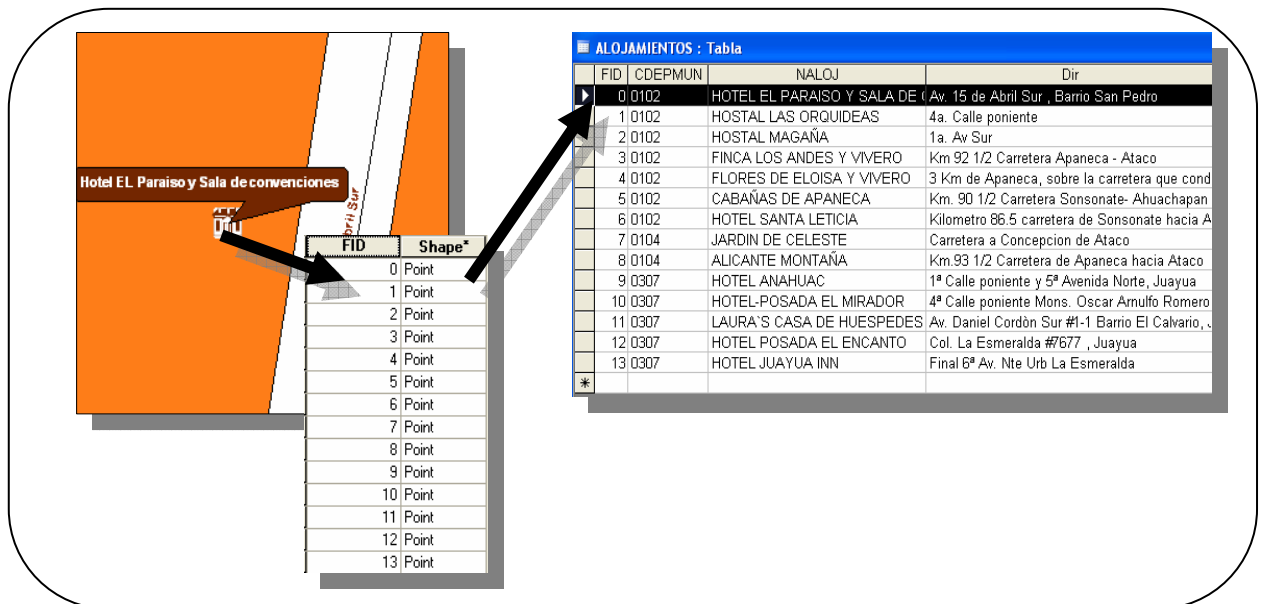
Hotel EL Paraiso y Sala de convenciones

bril Sur

| FID | Shape* |
|---|---|
| 0 | Point |
| 1 | Point |
| 2 | Point |
| 3 | Point |
| 4 | Point |
| 5 | Point |
| 6 | Point |
| 7 | Point |
| 8 | Point |
| 9 | Point |
| 10 | Point |
| 11 | Point |
| 12 | Point |
| 13 | Point |

ALOJAMIENTOS : Tabla

| FID | CDEPMUN | NALOJ | Dir |
|---|---|---|---|
| 0 | 0102 | HOTEL EL PARAISO Y SALA DE ( | Av. 15 de Abril Sur , Barrio San Pedro |
| 1 | 0102 | HOSTAL LAS ORQUIDEAS | 4a. Calle poniente |
| 2 | 0102 | HOSTAL MAGAÑA | 1a. Av Sur |
| 3 | 0102 | FINCA LOS ANDES Y VIVERO | Km 92 1/2 Carretera Apaneca - Ataco |
| 4 | 0102 | FLORES DE ELOISA Y VIVERO | 3 Km de Apaneca, sobre la carretera que cond |
| 5 | 0102 | CABAÑAS DE APANECA | Km. 90 1/2 Carretera Sonsonate- Ahuachapan |
| 6 | 0102 | HOTEL SANTA LETICIA | Kilometro 86.5 carretera de Sonsonate hacia A |
| 7 | 0104 | JARDIN DE CELESTE | Carretera a Concepcion de Ataco |
| 8 | 0104 | ALICANTE MONTAÑA | Km.93 1/2 Carretera de Apaneca hacia Ataco |
| 9 | 0307 | HOTEL ANAHUAC | 1ª Calle poniente y 5ª Avenida Norte, Juayua |
| 10 | 0307 | HOTEL-POSADA EL MIRADOR | 4ª Calle poniente Mons. Oscar Arnulfo Romero |
| 11 | 0307 | LAURA`S CASA DE HUESPEDES | Av. Daniel Cordòn Sur #1-1 Barrio El Calvario, J |
| 12 | 0307 | HOTEL POSADA EL ENCANTO | Col. La Esmeralda #7677 , Juayua |
| 13 | 0307 | HOTEL JUAYUA INN | Final 6ª Av. Nte Urb La Esmeralda |